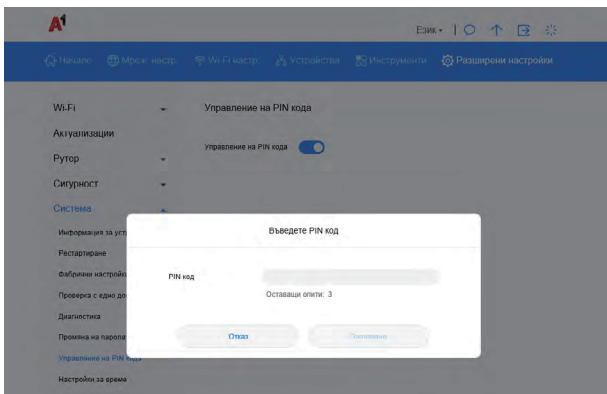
A1

Език ▾

Начало | Мреж. настр. | Wi-Fi настр. | Устройства | Инструменти | Разширени настройки

Wi-Fi
Актуализации
Рутор
Сигурност
Система
Информация за уст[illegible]
Рестартиране
Фабрични настройк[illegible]
Проверка с едно до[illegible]
Диагностика
Промяна на парола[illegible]
Управление на PIN кода
Настройки за време

Управление на PIN кода

Управление на PIN кода

Въведете PIN код

PIN код

Оставащи опити: 3

Отказ

Потвърди